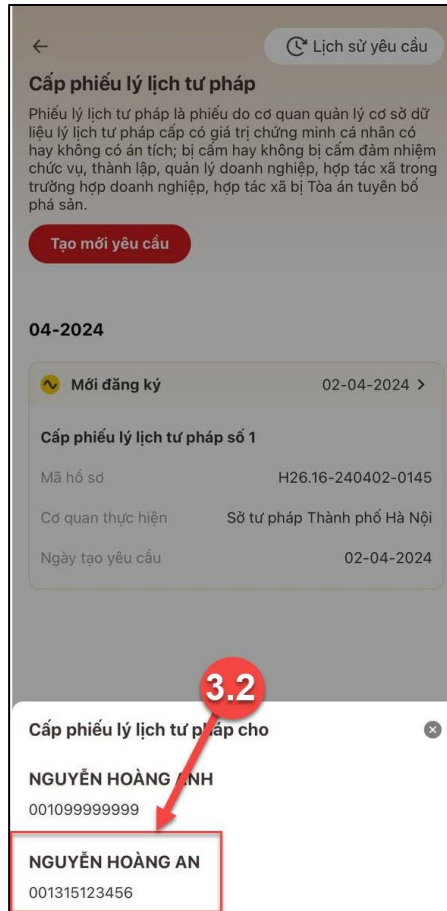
←

Lịch sử yêu cầu

Cấp phiếu lý lịch tư pháp

Phiếu lý lịch tư pháp là phiếu do cơ quan quản lý cơ sở dữ liệu lý lịch tư pháp cấp có giá trị chứng minh cá nhân có hay không có án tích; bị cấm hay không bị cấm đảm nhiệm chức vụ, thành lập, quản lý doanh nghiệp, hợp tác xã trong trường hợp doanh nghiệp, hợp tác xã bị Tòa án tuyên bố phá sản.

Tạo mới yêu cầu

04-2024

Mới đăng ký 02-04-2024 >

Cấp phiếu lý lịch tư pháp số 1

Mã hồ sơ H26.16-240402-0145

Cơ quan thực hiện Sở tư pháp Thành phố Hà Nội

Ngày tạo yêu cầu 02-04-2024

3.2

Cấp phiếu lý lịch tư pháp cho

NGUYỄN HOÀNG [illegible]NH

001099999999

NGUYỄN HOÀNG AN

001315123456